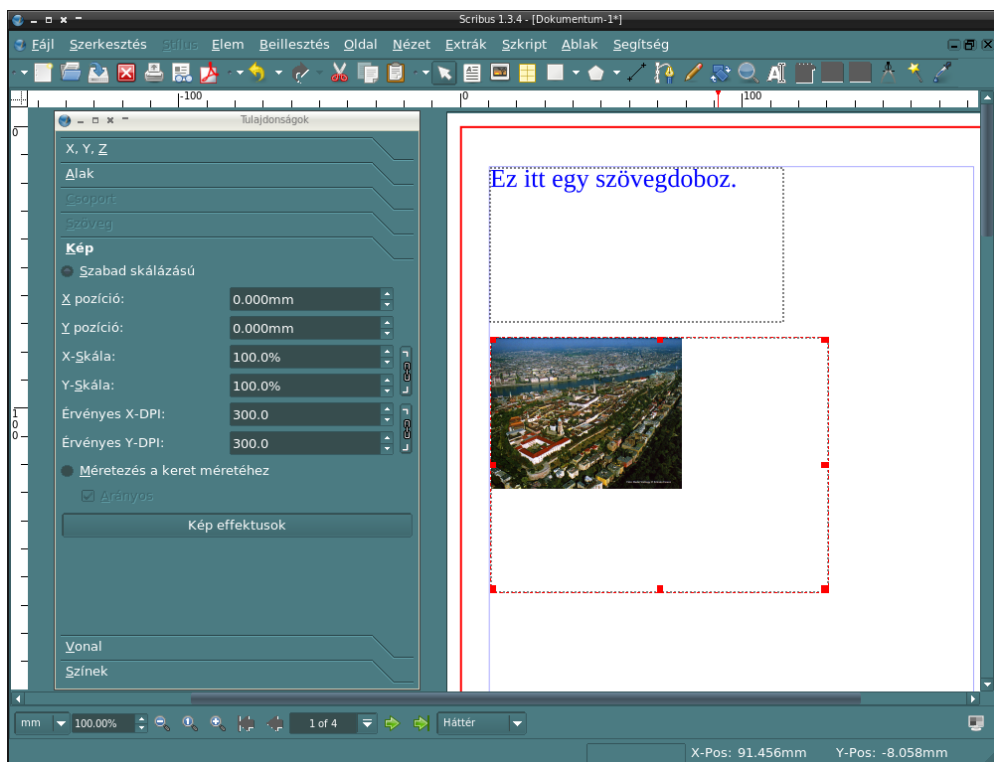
Scribus 1.3.4 - [Dokumentum-1*]

Fájl Szerkesztés Stílus Elem Beillesztés Oldal Nézet Extrák Szkript Ablak Segítség

-100 0 100

Tulajdonságok

X, Y, Z
Alak
Csoport
Szöveg
Kép
Szabad skálázású
X pozíció: 0.000mm
Y pozíció: 0.000mm
X-Skála: 100.0%
Y-Skála: 100.0%
Érvényes X-DPI: 300.0
Érvényes Y-DPI: 300.0
Méretezés a keret méretéhez
Arányos
Kép effektusok
Vonal
Színek

Ez itt egy szövegdoboz.

mm 100.00% 1 of 4 Háttér

X-Pos: 91.456mm Y-Pos: -8.058mm